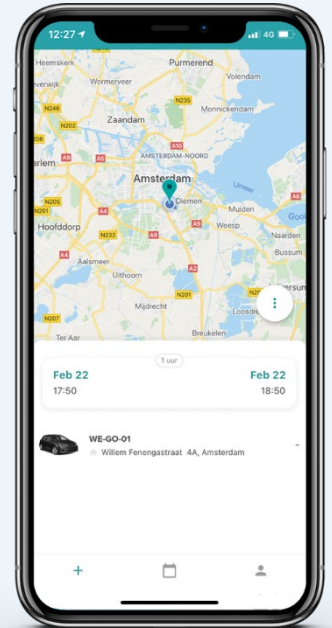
12:27

4G

Heemskerk

Purmerend

Volendam

Wormerveer

N246

N235

Monnickendam

N202

Zaandam

A10

A9

AMSTERDAM-NOORD

arlem

Amsterdam

Diemen

Umeer

N205

N201

Muiden

Goo

Hoofddorp

N232

A9

Weesp

Naarden

A4

A1

Bussum

Aalsmeer

Uithoorn

A2

N201

Mijdrecht

N207

Loosd

Breukelen

1 uur

Feb 22

17:50

Feb 22

18:50

WE-GO-01

Willem Fenengastraat 4A, Amsterdam

+